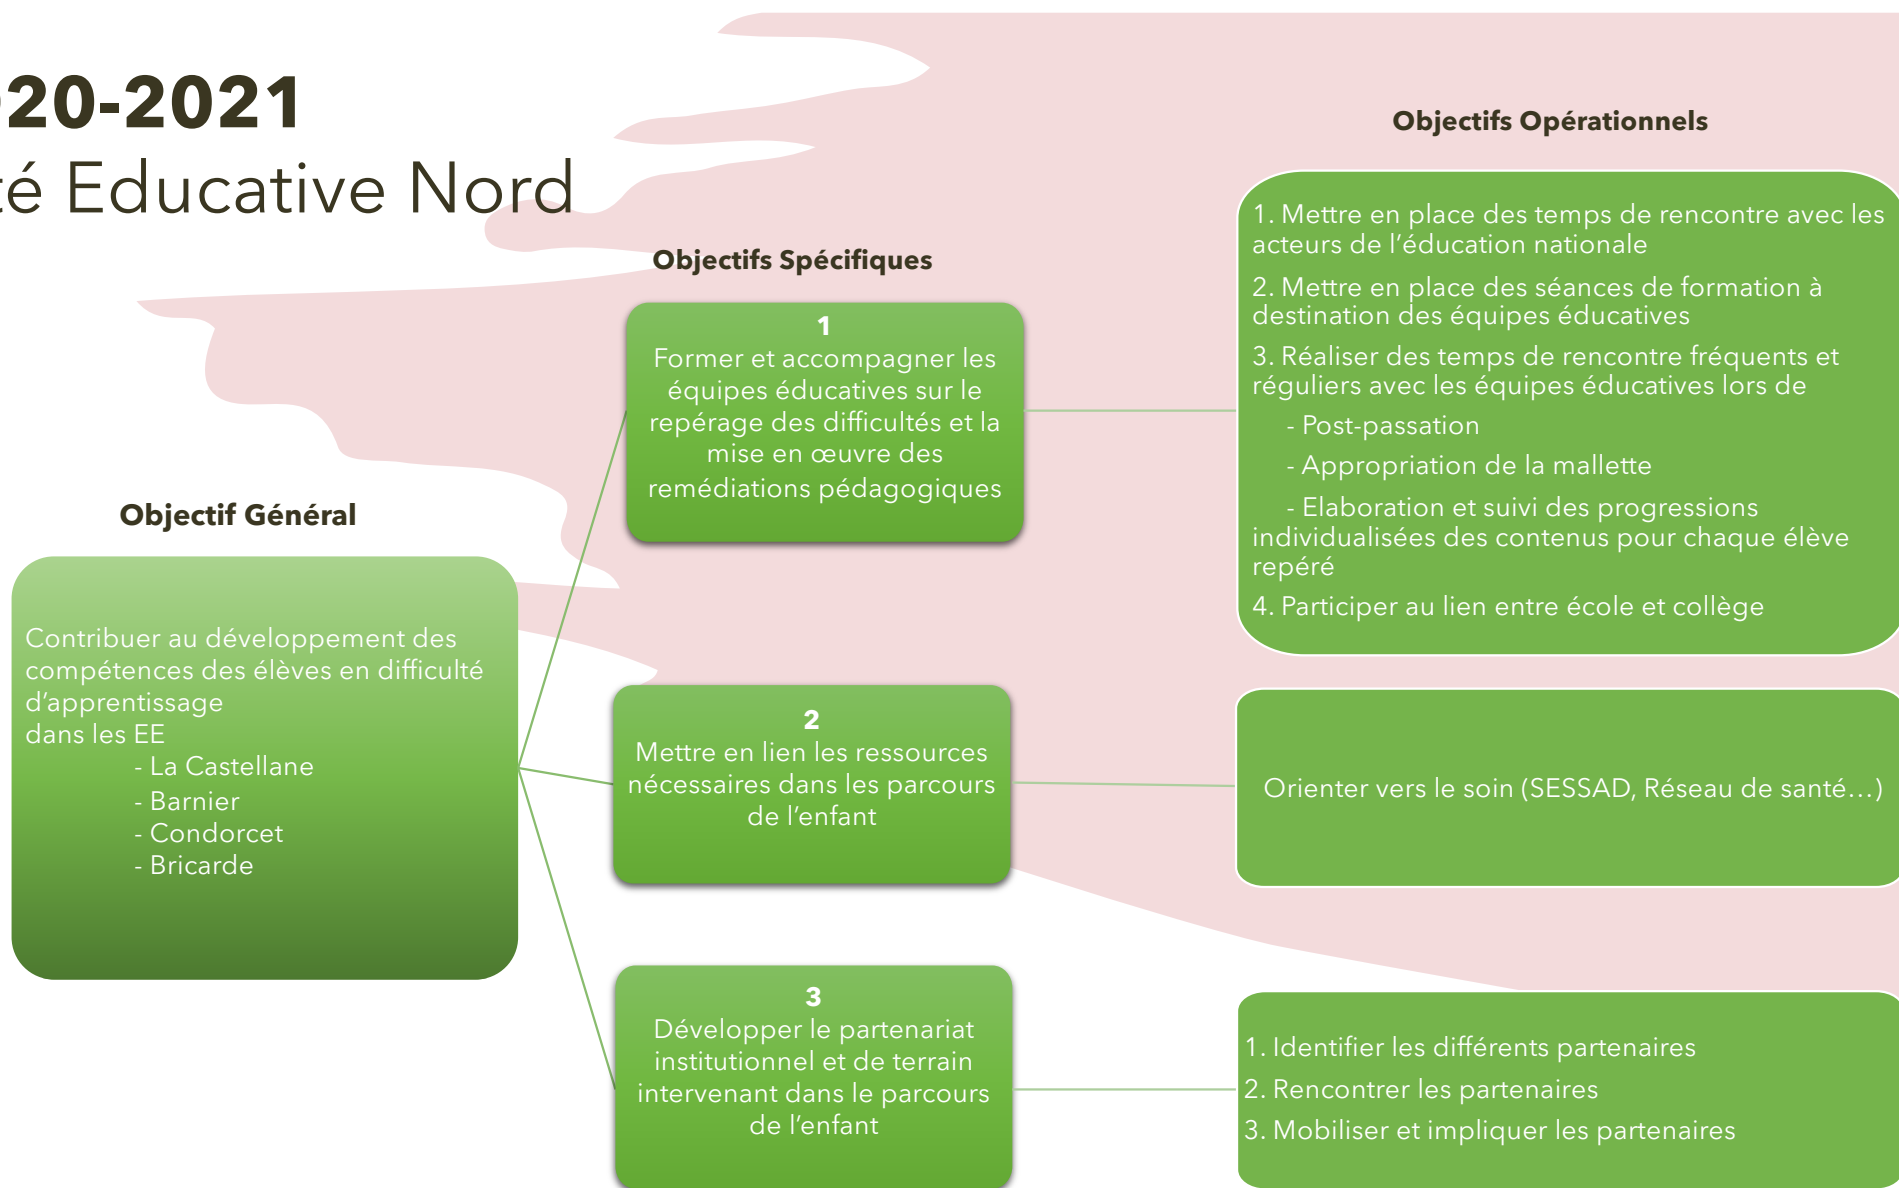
20-2021
té Educative Nord

Objectifs Opérationnels

Objectifs Spécifiques

1
Former et accompagner les équipes éducatives sur le repérage des difficultés et la mise en œuvre des remédiations pédagogiques

1. Mettre en place des temps de rencontre avec les acteurs de l'éducation nationale

2. Mettre en place des séances de formation à destination des équipes éducatives

3. Réaliser des temps de rencontre fréquents et réguliers avec les équipes éducatives lors de

- Post-passation

- Appropriation de la mallette

- Elaboration et suivi des progressions individualisées des contenus pour chaque élève repéré

4. Participer au lien entre école et collège

Objectif Général

Contribuer au développement des compétences des élèves en difficulté d'apprentissage
dans les EE
- La Castellane
- Barnier
- Condorcet
- Bricarde

2
Mettre en lien les ressources nécessaires dans les parcours de l'enfant

Orienter vers le soin (SESSAD, Réseau de santé…)

3
Développer le partenariat institutionnel et de terrain intervenant dans le parcours de l'enfant

1. Identifier les différents partenaires
2. Rencontrer les partenaires
3. Mobiliser et impliquer les partenaires